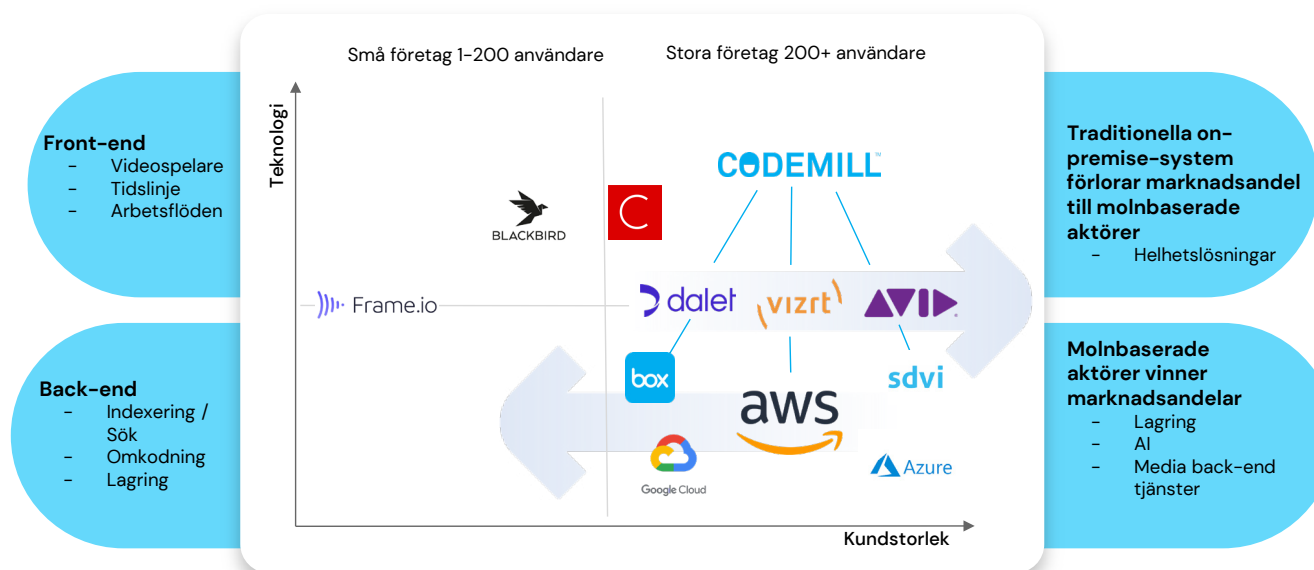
Front-end
- Videospelare
- Tidslinje
- Arbetsflöden

Back-end
- Indexering / Sök
- Omkodning
- Lagring

Små företag 1-200 användare

Stora företag 200+ användare

Teknologi

BLACKBIRD

Frame.io

CODEMILL

dalet

vizrt

AVID

box

aws

sdvi

Google Cloud

Azure

Kundstorlek

Traditionella on-premise-system förlorar marknadsandel till molnbaserade aktörer
- Helhetslösningar

Molnbaserade aktörer vinner marknadsandelar
- Lagring
- AI
- Media back-end tjänster